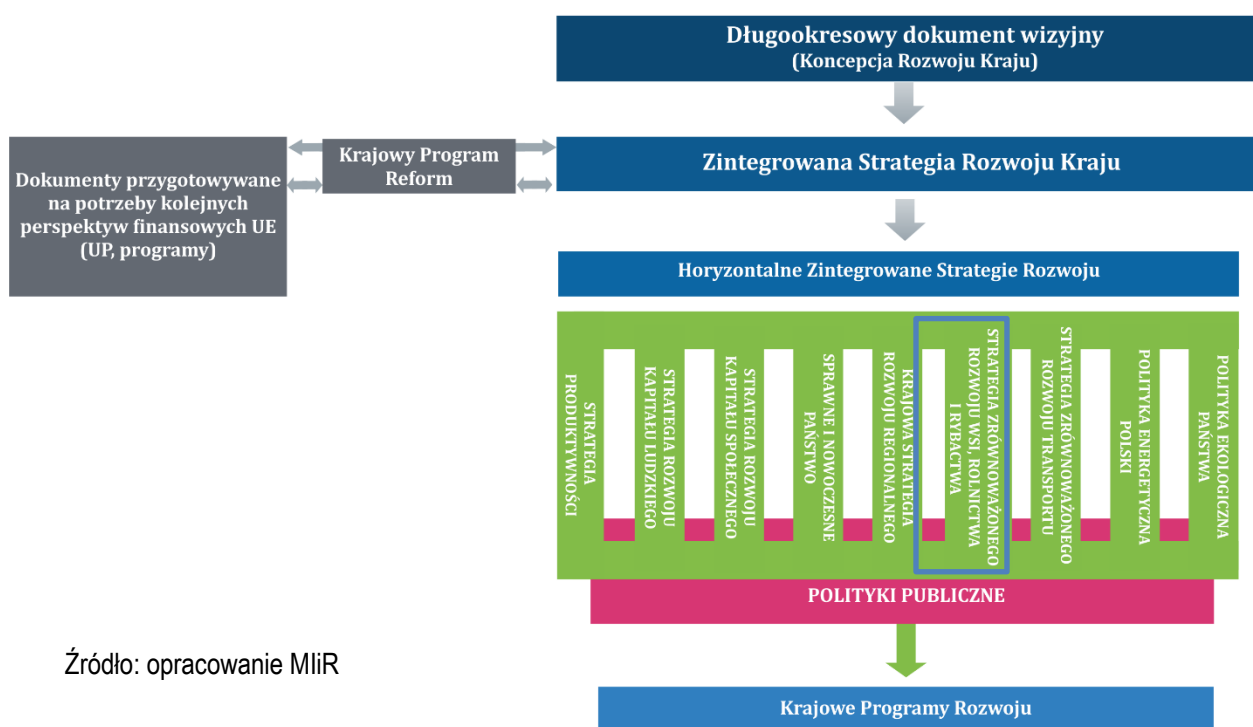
Długookresowy dokument wizyjny
(Koncepcja Rozwoju Kraju)

Dokumenty przygotowywane na potrzeby kolejnych perspektyw finansowych UE (UP, programy)

Krajowy Program Reform

Zintegrowana Strategia Rozwoju Kraju

Horyzontalne Zintegrowane Strategie Rozwoju

STRATEGIA PRODUKTYWNOŚCI

STRATEGIA ROZWOJU KAPITAŁU LUDZKIEGO

STRATEGIA ROZWOJU KAPITAŁU SPOŁECZNEGO

SPRAWNE I NOWOCZESNE PAŃSTWO

KRAJOWA STRATEGIA ROZWOJU REGIONALNEGO

STRATEGIA ZRÓWNOWAŻONEGO ROZWOJU WSI, ROLNICTWA I RYBACTWA

STRATEGIA ZRÓWNOWAŻONEGO ROZWOJU TRANSPORTU

POLITYKA ENERGETYCZNA POLSKI

POLITYKA EKOLOGICZNA PAŃSTWA

POLITYKI PUBLICZNE

Źródło: opracowanie MIiR

Krajowe Programy Rozwoju